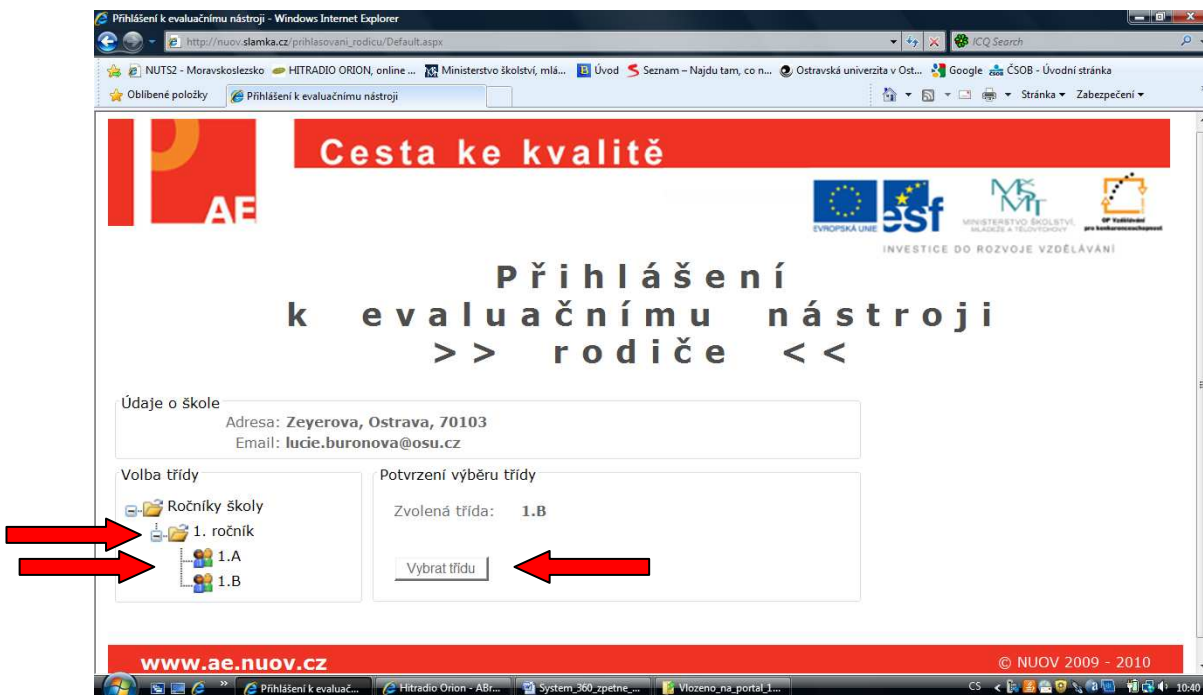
Přihlášení k evaluačnímu nástroji - Windows Internet Explorer

http://nuov.slamka.cz/prihlasovani_rodicu/Default.aspx

ICQ Search

NUTS2 - Moravskoslezsko HITRADIO ORION, online ... Ministerstvo školství, mlá... Úvod Seznam – Najdu tam, co n... Ostravská univerzita v Ost... Google ČSOB - Úvodní stránka

Oblíbené položky Přihlášení k evaluačnímu nástroji

Stránka ▾ Zabezpečení ▾

AE

Cesta ke kvalitě

EVROPSKÁ UNIE esf MINISTERSTVO ŠKOLSTVÍ, MLÁDEŽE A TĚLOVÝCHOVY OP Vzdělávání pro konkurenceschopnost

INVESTICE DO ROZVOJE VZDĚLÁVÁNÍ

Přihlášení
k evaluačnímu nástroji
>> rodiče <<

Údaje o škole
Adresa: Zeyerova, Ostrava, 70103
Email: lucie.buronova@osu.cz

Volba třídy
Ročníky školy
1. ročník
1.A
1.B

Potvrzení výběru třídy
Zvolená třída: 1.B
Vybrat třídu

www.ae.nuov.cz
© NUOV 2009 - 2010

Přihlášení k evaluač... Hitradio Orion - ABr... System_360_zpetne_... Vlozeno_na_portal_1...
CS 10:40